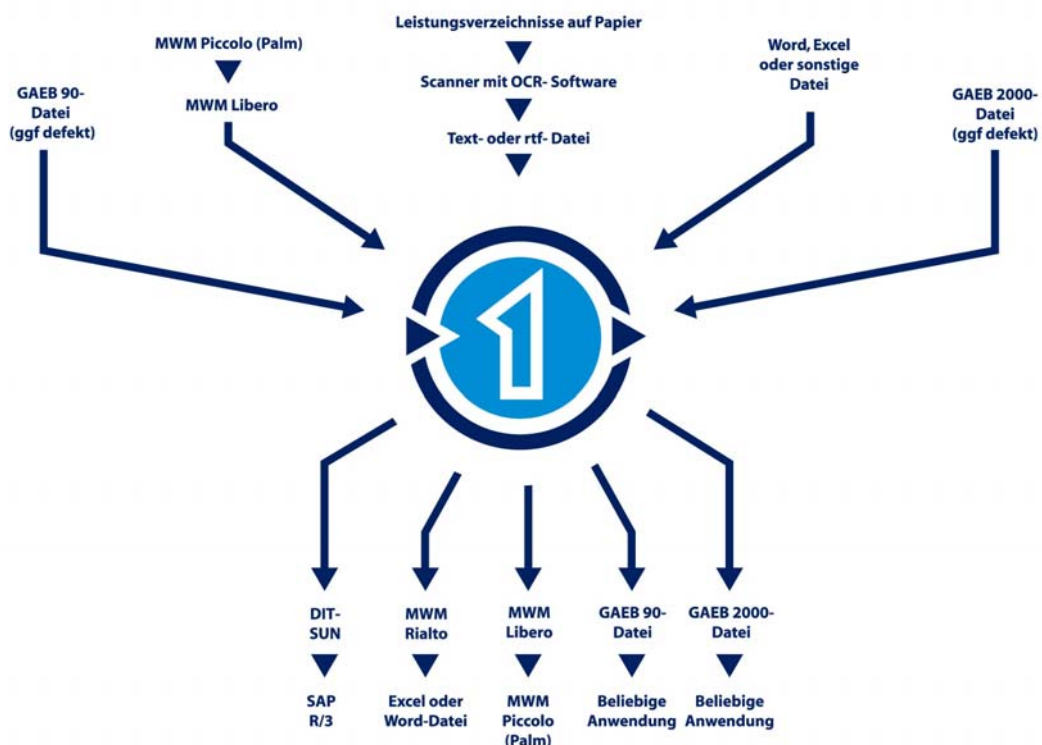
GAEB 90-Datei (ggf defekt)

MWM Piccolo (Palm)

MWM Libero

Leistungsverzeichnisse auf Papier

Scanner mit OCR- Software

Text- oder rtf- Datei

Word, Excel oder sonstige Datei

GAEB 2000-Datei (ggf defekt)

DIT-SUN

SAP R/3

MWM Rialto

Excel oder Word-Datei

MWM Libero

MWM Piccolo (Palm)

GAEB 90-Datei

Beliebige Anwendung

GAEB 2000-Datei

Beliebige Anwendung